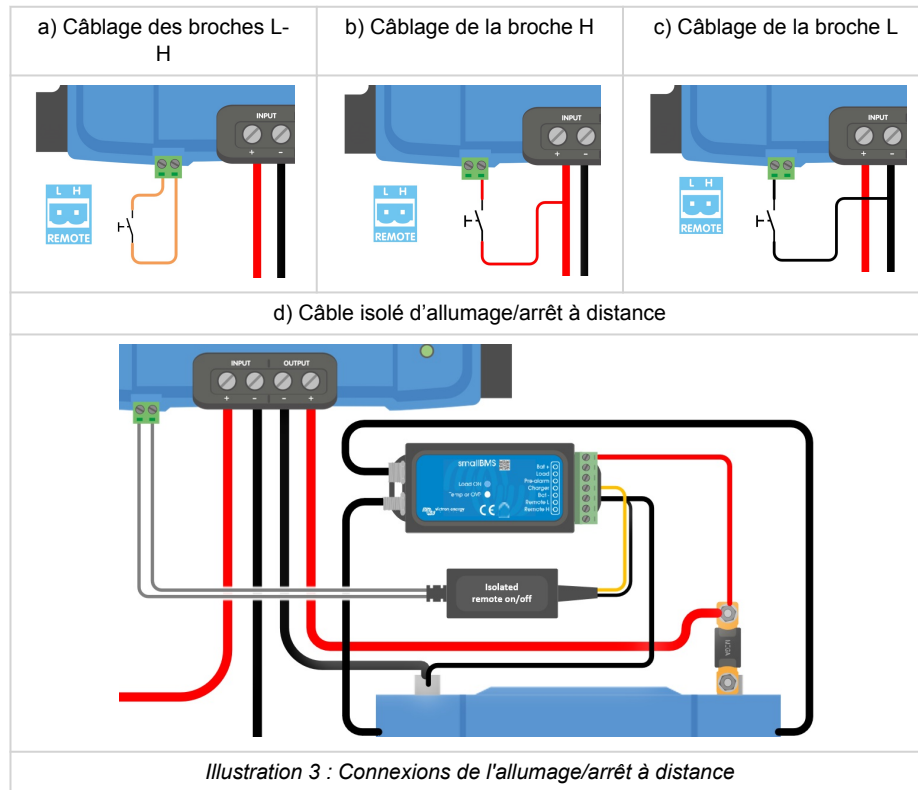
| a) Câblage des broches L-H | b) Câblage de la broche H | c) Câblage de la broche L |
|---|---|---|
| INPUT + − L H REMOTE | INPUT + − L H REMOTE | INPUT + − L H REMOTE |

d) Câble isolé d’allumage/arrêt à distance

INPUT OUTPUT + − − +

smallBMS

Load ON
Temp or OVP
victron energy

Bat +
Load
Pre-alarm
Charger
Bat -
Remote L
Remote H

Isolated remote on/off

Illustration 3 : Connexions de l'allumage/arrêt à distance